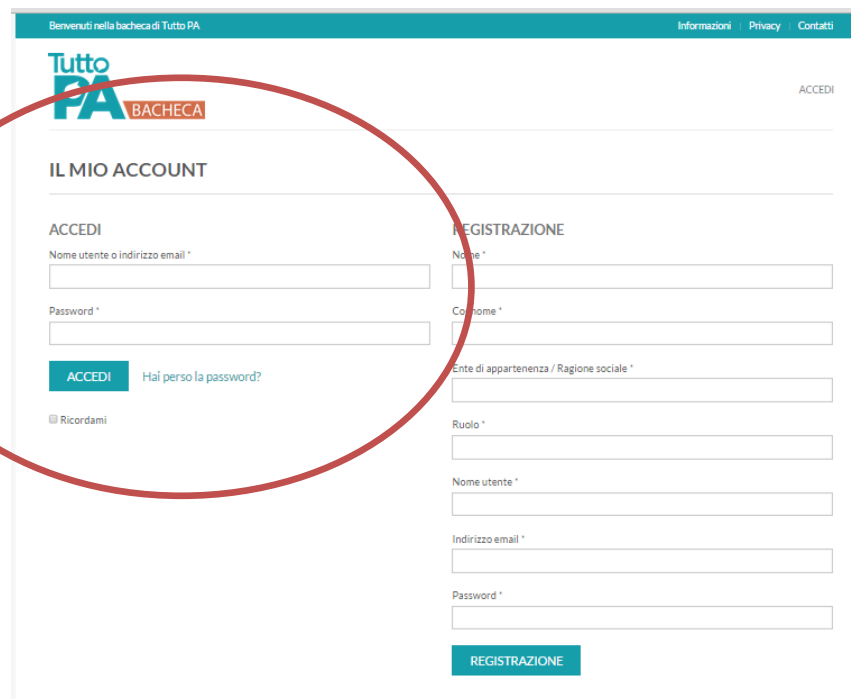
Benvenuti nella bacheca di Tutto PA

Informazioni | Privacy | Contatti

Tutto PA BACHECA

ACCEDI

IL MIO ACCOUNT

ACCEDI

Nome utente o indirizzo email *

Password *

ACCEDI

Hai perso la password?

Ricordami

REGISTRAZIONE

Nome *

Cognome *

Ente di appartenenza / Ragione sociale *

Ruolo *

Nome utente *

Indirizzo email *

Password *

REGISTRAZIONE